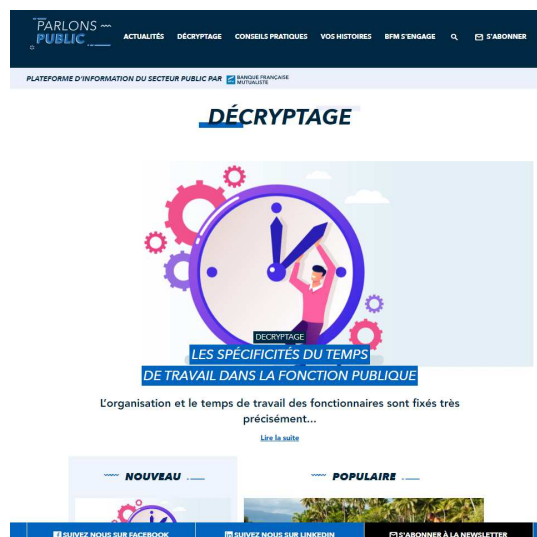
PARLONS PUBLIC

ACTUALITÉS DÉCRYPTAGE CONSEILS PRATIQUES VOS HISTOIRES BFM S'ENGAGE S'ABONNER

PLATEFORME D'INFORMATION DU SECTEUR PUBLIC PAR BANQUE FRANÇAISE MUTUALISTE

DÉCRYPTAGE

DECRYPTAGE

LES SPÉCIFICITÉS DU TEMPS DE TRAVAIL DANS LA FONCTION PUBLIQUE

L'organisation et le temps de travail des fonctionnaires sont fixés très précisément...

Lire la suite

NOUVEAU

POPULAIRE

SUIVEZ NOUS SUR FACEBOOK SUIVEZ NOUS SUR LINKEDIN S'ABONNER À LA NEWSLETTER